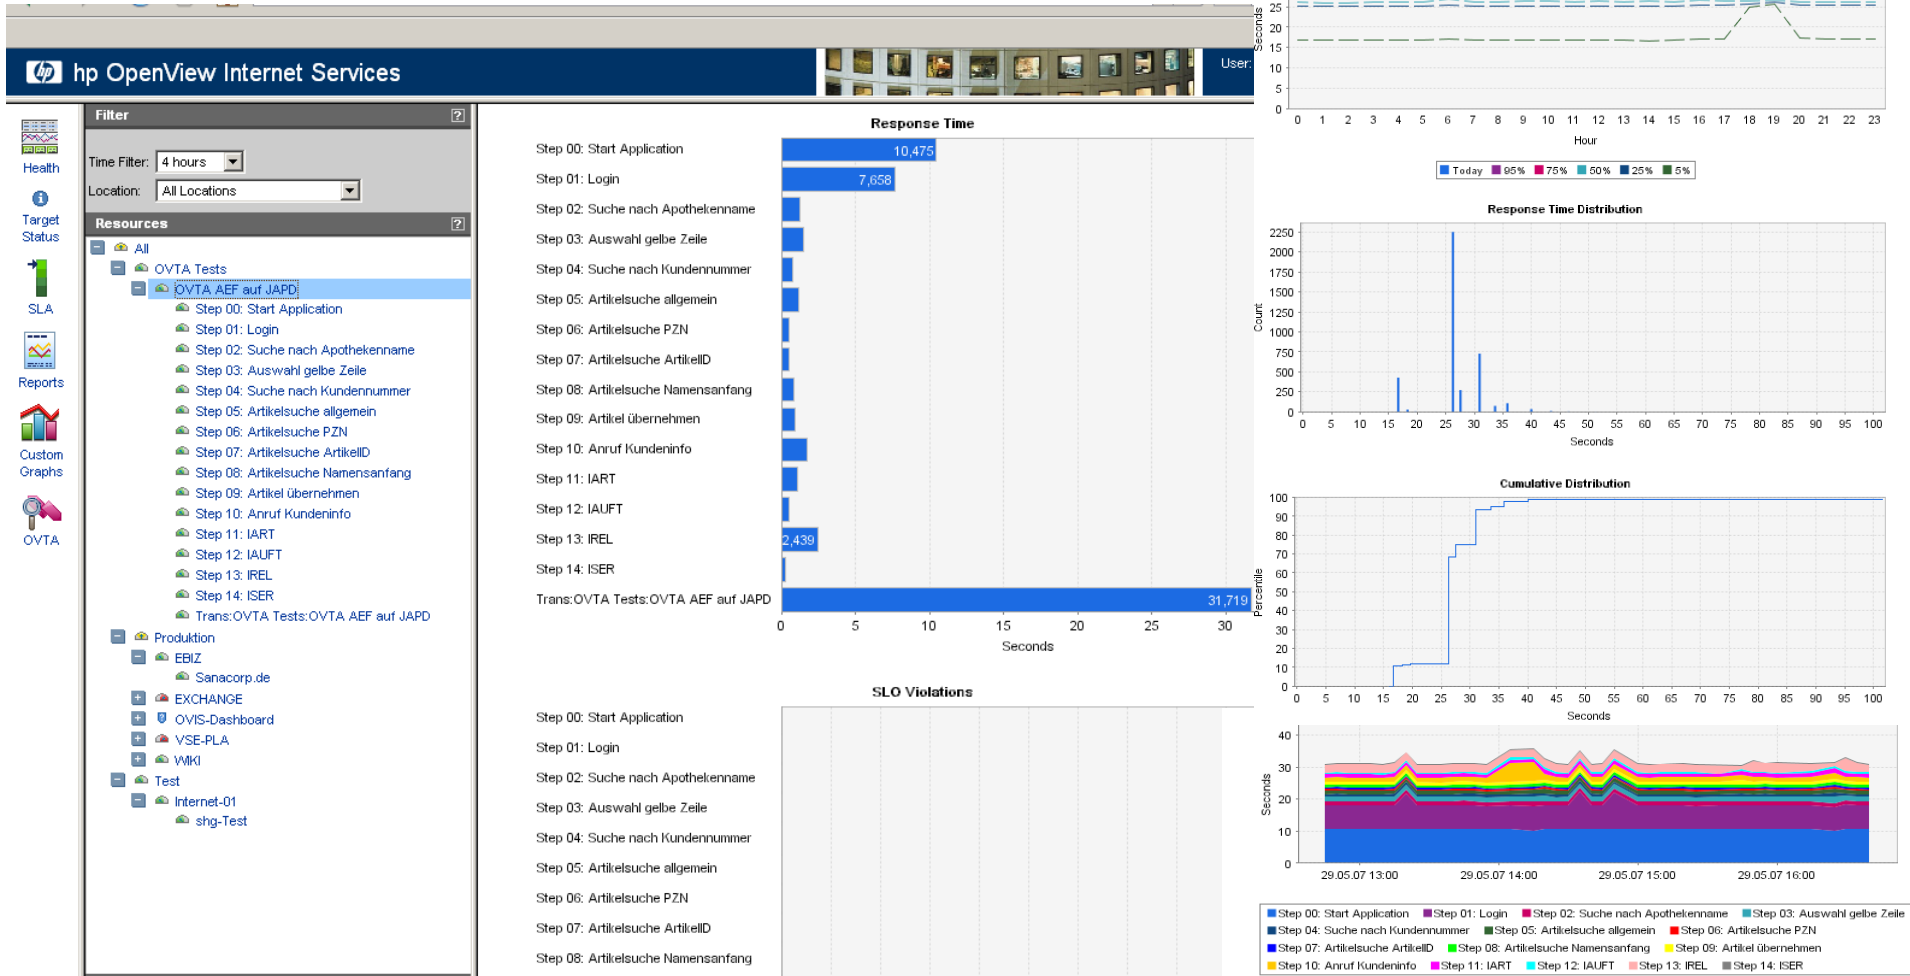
hp OpenView Internet Services

User:

Health

Target Status

SLA

Reports

Custom Graphs

OVTA

Filter

Time Filter: 4 hours

Location: All Locations

Resources

All
OVTA Tests
OVTA AEF auf JAPD
Step 00: Start Application
Step 01: Login
Step 02: Suche nach Apothekenname
Step 03: Auswahl gelbe Zeile
Step 04: Suche nach Kundennummer
Step 05: Artikelsuche allgemein
Step 06: Artikelsuche PZN
Step 07: Artikelsuche ArtikelID
Step 08: Artikelsuche Namensanfang
Step 09: Artikel übernehmen
Step 10: Anruf Kundeninfo
Step 11: IART
Step 12: IAUFT
Step 13: IREL
Step 14: ISER
Trans:OVTA Tests:OVTA AEF auf JAPD
Produktion
EBIZ
Sanacorp.de
EXCHANGE
OVIS-Dashboard
VSE-PLA
WIKI
Test
Internet-01
shg-Test

Response Time

Step 00: Start Application 10,475
Step 01: Login 7,658
Step 02: Suche nach Apothekenname
Step 03: Auswahl gelbe Zeile
Step 04: Suche nach Kundennummer
Step 05: Artikelsuche allgemein
Step 06: Artikelsuche PZN
Step 07: Artikelsuche ArtikelID
Step 08: Artikelsuche Namensanfang
Step 09: Artikel übernehmen
Step 10: Anruf Kundeninfo
Step 11: IART
Step 12: IAUFT
Step 13: IREL 2,439
Step 14: ISER
Trans:OVTA Tests:OVTA AEF auf JAPD 31,719

0 5 10 15 20 25 30
Seconds

SLO Violations

Step 00: Start Application
Step 01: Login
Step 02: Suche nach Apothekenname
Step 03: Auswahl gelbe Zeile
Step 04: Suche nach Kundennummer
Step 05: Artikelsuche allgemein
Step 06: Artikelsuche PZN
Step 07: Artikelsuche ArtikelID
Step 08: Artikelsuche Namensanfang

Seconds
25 20 15 10 5 0
0 1 2 3 4 5 6 7 8 9 10 11 12 13 14 15 16 17 18 19 20 21 22 23
Hour

Today 95% 75% 50% 25% 5%

Response Time Distribution

Count
2250 2000 1750 1500 1250 1000 750 500 250 0
0 5 10 15 20 25 30 35 40 45 50 55 60 65 70 75 80 85 90 95 100
Seconds

Cumulative Distribution

Percentile
100 90 80 70 60 50 40 30 20 10 0
0 5 10 15 20 25 30 35 40 45 50 55 60 65 70 75 80 85 90 95 100
Seconds

Seconds
40 30 20 10 0
29.05.07 13:00 29.05.07 14:00 29.05.07 15:00 29.05.07 16:00

Step 00: Start Application Step 01: Login Step 02: Suche nach Apothekenname Step 03: Auswahl gelbe Zeile
Step 04: Suche nach Kundennummer Step 05: Artikelsuche allgemein Step 06: Artikelsuche PZN
Step 07: Artikelsuche ArtikelID Step 08: Artikelsuche Namensanfang Step 09: Artikel übernehmen
Step 10: Anruf Kundeninfo Step 11: IART Step 12: IAUFT Step 13: IREL Step 14: ISER